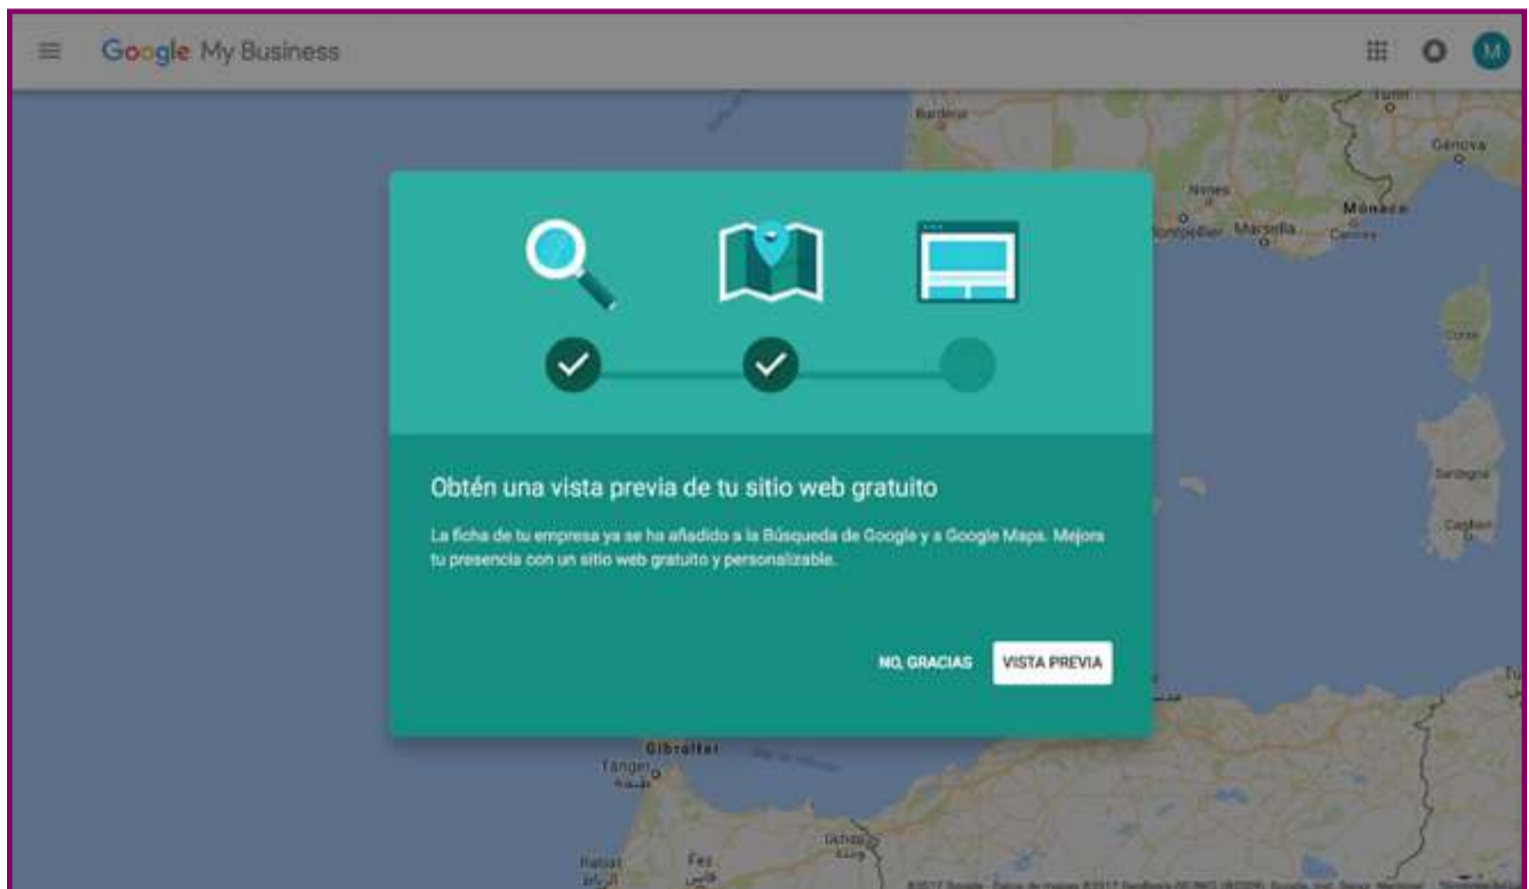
Google My Business

M

Bordeaux

Torino

Genova

Nîmes

Montpellier Marseille

Mónaco

Cannes

Corse

Sardegna

Cagliari

Obtén una vista previa de tu sitio web gratuito

La ficha de tu empresa ya se ha añadido a la Búsqueda de Google y a Google Maps. Mejora tu presencia con un sitio web gratuito y personalizable.

NO, GRACIAS

VISTA PREVIA

Gibraltar

Tanger

Oujda

Rabat

Fes

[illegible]